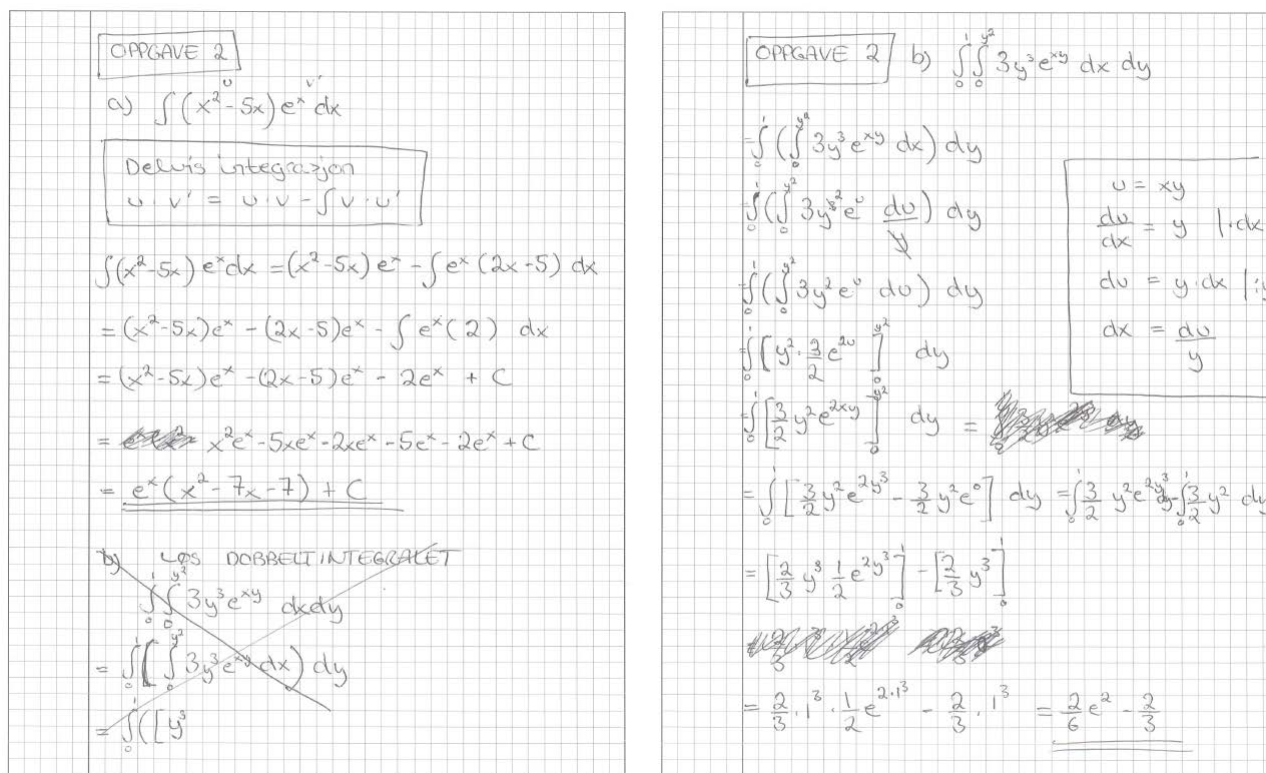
OPPGAVE 2

a) $\int (x^2 - 5x) e^x dx$

Delvis integrasjon
$u \cdot v' = u \cdot v - \int v \cdot u'$

$\int (x^2-5x) e^x dx = (x^2-5x) e^x - \int e^x (2x-5) dx$

$= (x^2-5x)e^x - (2x-5)e^x - \int e^x (2) dx$

$= (x^2-5x)e^x - (2x-5)e^x - 2e^x + C$

$= x^2e^x - 5xe^x - 2xe^x - 5e^x - 2e^x + C$

$= \underline{e^x(x^2-7x-7) + C}$

b) LØS DOBBELTINTEGRALET
$\int_0^1 \int_0^{y^2} 3y^3 e^{xy} dx dy$

$= \int_0^1 \left( \int_0^{y^2} 3y^3 e^{xy} dx \right) dy$

$= \int_0^1 ([y^3$

OPPGAVE 2 b) $\int_0^1 \int_0^{y^2} 3y^3 e^{xy} dx dy$

$= \int_0^1 \left( \int_0^{y^2} 3y^3 e^{xy} dx \right) dy$

$\int_0^1 \left( \int_0^{y^2} 3y^3 e^u \frac{du}{y} \right) dy$

$\int_0^1 \left( \int_0^{y^2} 3y^2 e^u du \right) dy$

$\int_0^1 \left[ y^2 \cdot \frac{3}{2} e^{2u} \right]_0^{y^2} dy$

$\int_0^1 \left[ \frac{3}{2} y^2 e^{2xy} \right]_0^{y^2} dy =$ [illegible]

$u = xy$
$\frac{du}{dx} = y \quad | \cdot dx$
$du = y \cdot dx \quad | :$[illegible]
$dx = \frac{du}{y}$

$= \int_0^1 \left[ \frac{3}{2} y^2 e^{2y^3} - \frac{3}{2} y^2 e^0 \right] dy = \int_0^1 \frac{3}{2} y^2 e^{2y^3} dy - \int_0^1 \frac{3}{2} y^2 dy$

$= \left[ \frac{2}{3} y^3 \frac{1}{2} e^{2y^3} \right]_0^1 - \left[ \frac{2}{3} y^3 \right]_0^1$

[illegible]

$= \frac{2}{3} \cdot 1^3 \cdot \frac{1}{2} e^{2 \cdot 1^3} - \frac{2}{3} \cdot 1^3 = \underline{\frac{2}{6} e^2 - \frac{2}{3}}$